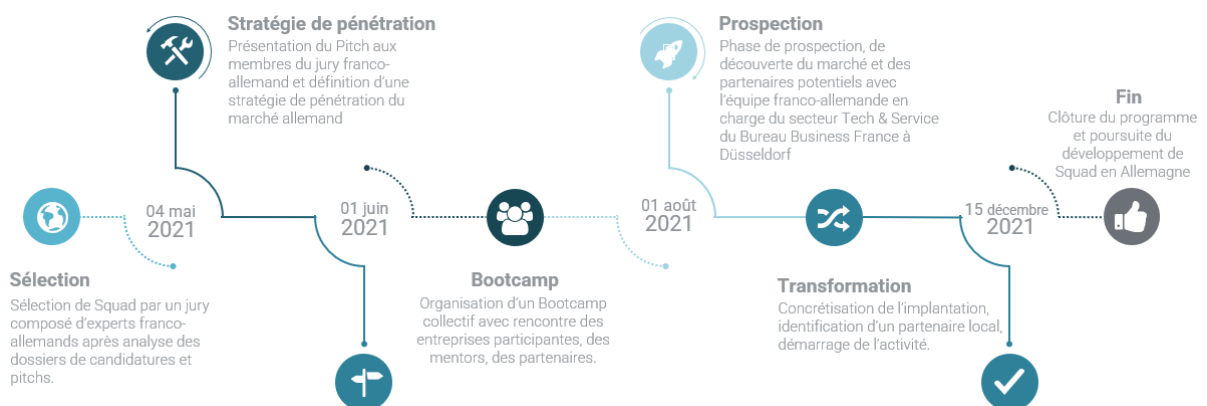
Stratégie de pénétration
Présentation du Pitch aux membres du jury franco-allemand et définition d'une stratégie de pénétration du marché allemand

Prospection
Phase de prospection, de découverte du marché et des partenaires potentiels avec l'équipe franco-allemande en charge du secteur Tech & Service du Bureau Business France à Düsseldorf

Fin
Clôture du programme et poursuite du développement de Squad en Allemagne

04 mai
2021

01 juin
2021

01 août
2021

15 décembre
2021

Sélection
Sélection de Squad par un jury composé d'experts franco-allemands après analyse des dossiers de candidatures et pitchs.

Bootcamp
Organisation d'un Bootcamp collectif avec rencontre des entreprises participantes, des mentors, des partenaires.

Transformation
Concrétisation de l'implantation, identification d'un partenaire local, démarrage de l'activité.